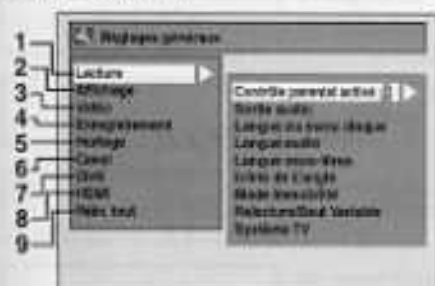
1
2
3
4
5
6
7
8
9

Réglages généraux

Lecture
Affichage
Vidéo
Enregistrement
Horloge
Canal
Divx
HDMI
Mode tout

Contrôle parental activé
Sortie audio
Langue du menu disque
Langue audio
Langue sous-titres
Ordre de lecture
Mode lecture
Reprise/Saut Variable
Système TV